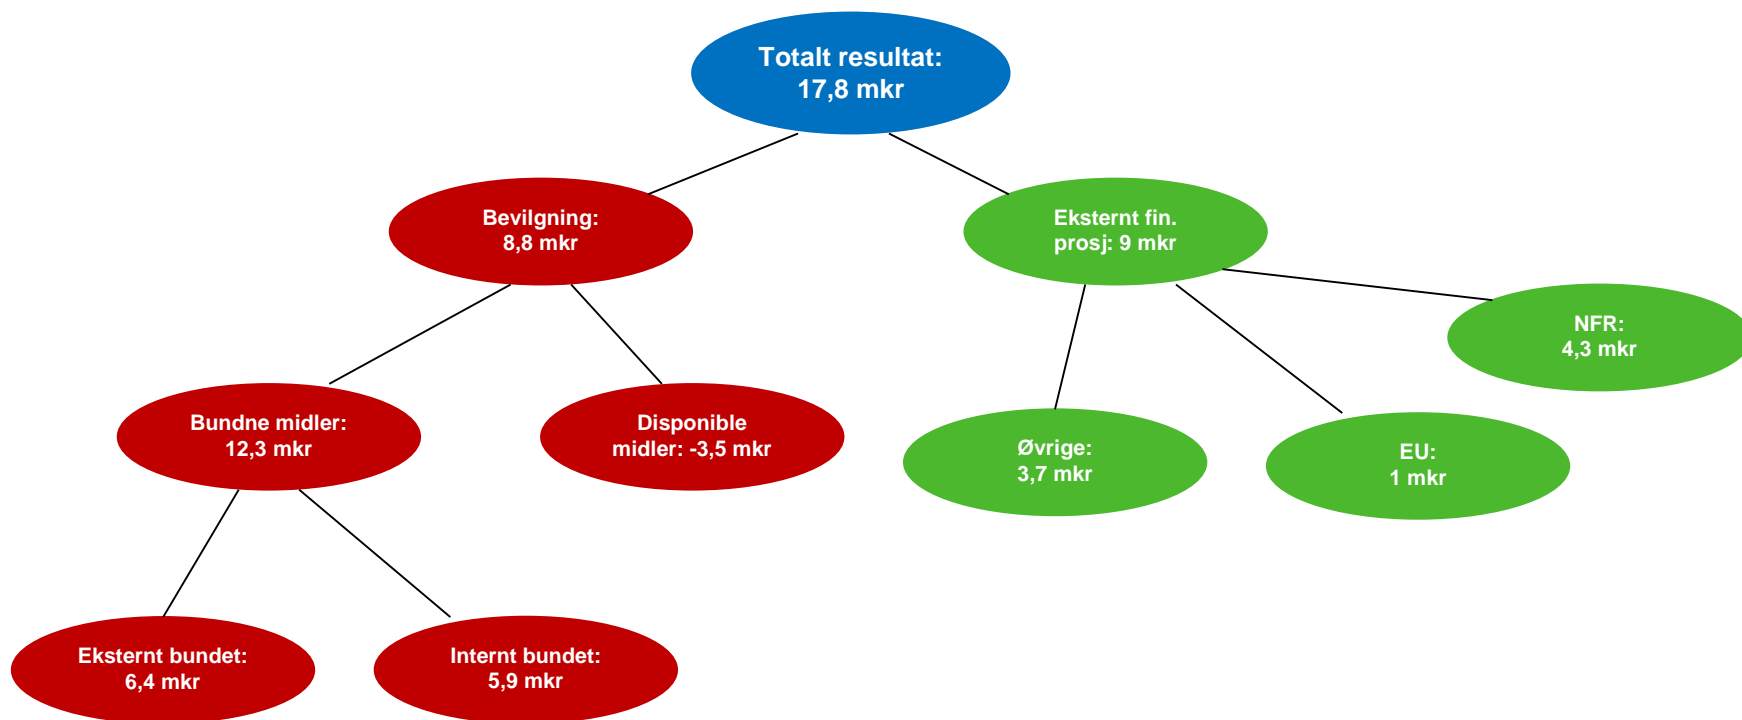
Totalt resultat:
17,8 mkr

Bevilgning:
8,8 mkr

Eksternt fin.
prosj: 9 mkr

NFR:
4,3 mkr

Bundne midler:
12,3 mkr

Disponible
midler: -3,5 mkr

Øvrige:
3,7 mkr

EU:
1 mkr

Eksternt bundet:
6,4 mkr

Internt bundet:
5,9 mkr